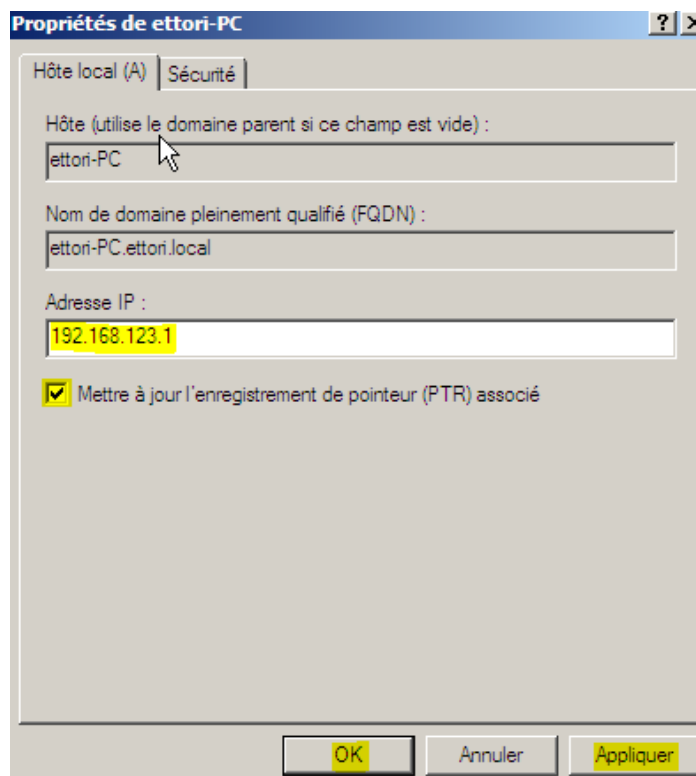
Propriétés de ettori-PC

? X

Hôte local (A) | Sécurité

Hôte (utilise le domaine parent si ce champ est vide) :

ettori-PC

Nom de domaine pleinement qualifié (FQDN) :

ettori-PC.ettori.local

Adresse IP :

192.168.123.1

Mettre à jour l'enregistrement de pointeur (PTR) associé

OK | Annuler | Appliquer